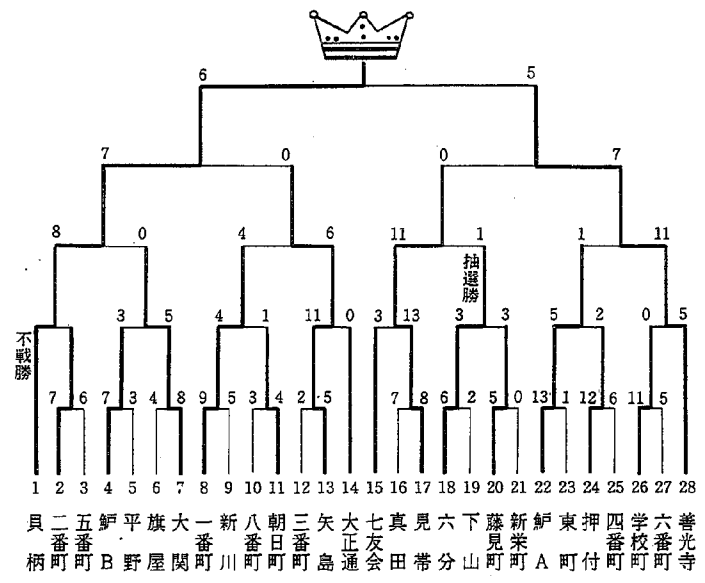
6
5
7
0
0
7
8
0
4
6
11
1
1
11
不戦勝
3
5
4
1
11
0
3
13
抽選勝
3
3
5
2
0
5
7
6
7
3
4
8
9
5
3
4
2
5
7
8
6
2
5
0
13
1
12
6
11
5
1 2 3 4 5 6 7 8 9 10 11 12 13 14 15 16 17 18 19 20 21 22 23 24 25 26 27 28
貝柄
二番町
五番町
鮃B
平野
旗屋
大関
一番町
新川
八番町
朝日町
三番町
矢島
大正通
七友会
真田
見帯
六分
下山
藤見町
新栄町
鮃A
東町
押付
四番町
学校町
六番町
善光寺